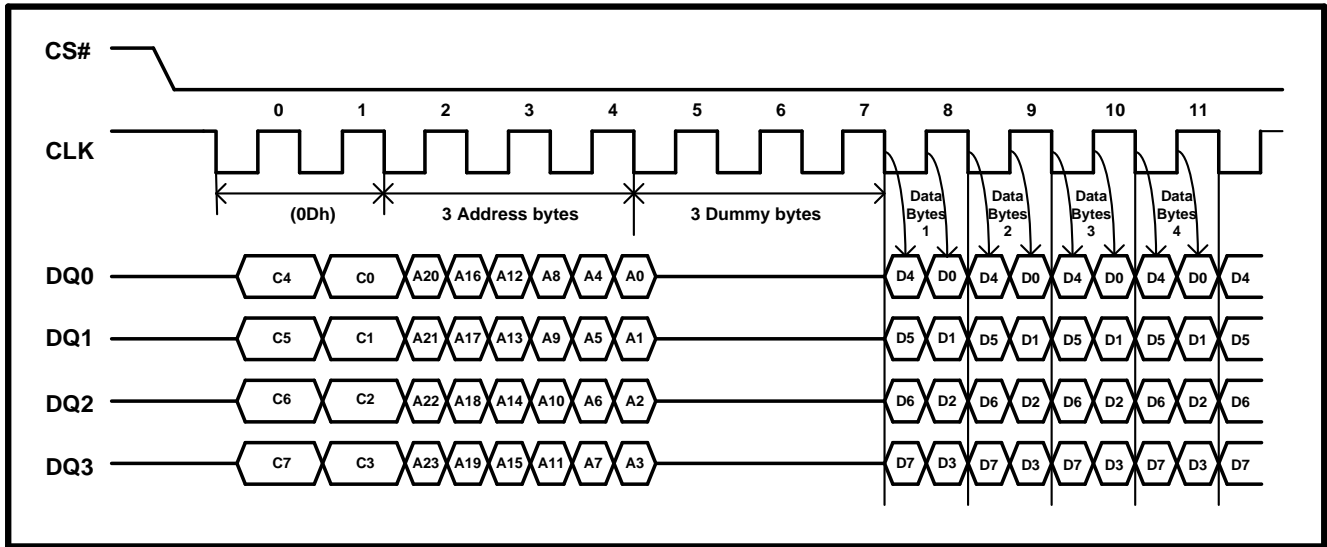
CS#

0 1 2 3 4 5 6 7 8 9 10 11

CLK

(0Dh)

3 Address bytes

3 Dummy bytes

Data Bytes 1

Data Bytes 2

Data Bytes 3

Data Bytes 4

DQ0 C4 C0 A20 A16 A12 A8 A4 A0 D4 D0 D4 D0 D4 D0 D4 D0 D4

DQ1 C5 C1 A21 A17 A13 A9 A5 A1 D5 D1 D5 D1 D5 D1 D5 D1 D5

DQ2 C6 C2 A22 A18 A14 A10 A6 A2 D6 D2 D6 D2 D6 D2 D6 D2 D6

DQ3 C7 C3 A23 A19 A15 A11 A7 A3 D7 D3 D7 D3 D7 D3 D7 D3 D7